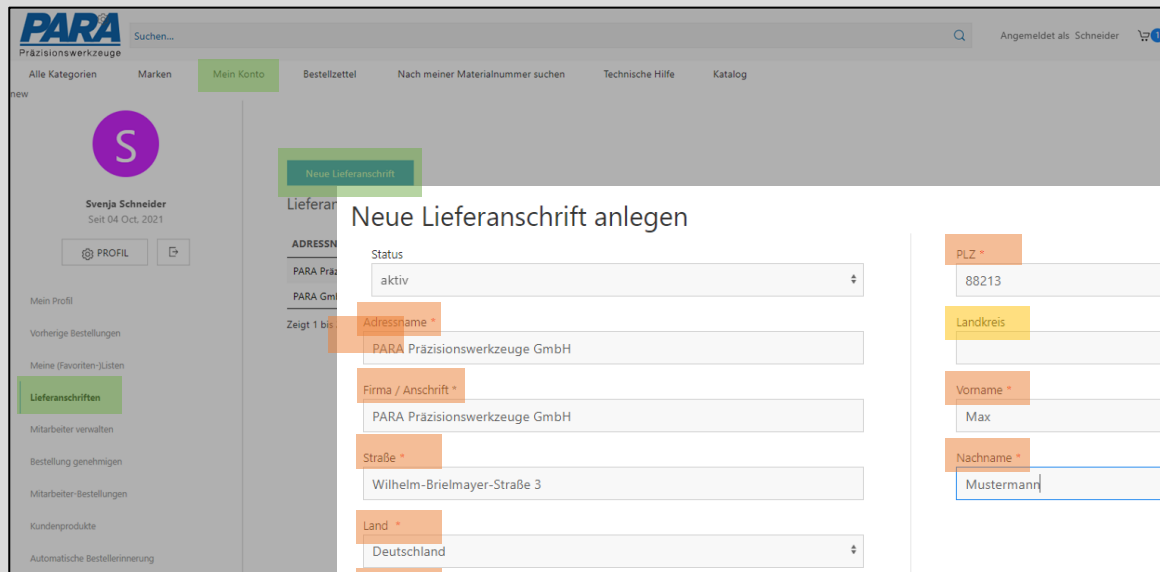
PARA
Präzisionswerkzeuge

Suchen...

Angemeldet als Schneider

Alle Kategorien Marken Mein Konto Bestellzettel Nach meiner Materialnummer suchen Technische Hilfe Katalog

new

S

Svenja Schneider
Seit 04 Oct, 2021

PROFIL

Mein Profil
Vorherige Bestellungen
Meine (Favoriten-)Listen
Lieferanschriften
Mitarbeiter verwalten
Bestellung genehmigen
Mitarbeiter-Bestellungen
Kundenprodukte
Automatische Bestellerinnerung

Neue Lieferanschrift

Lieferan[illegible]

ADRESSN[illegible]
PARA Präz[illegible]
PARA Gmb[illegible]
Zeigt 1 bis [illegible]

Neue Lieferanschrift anlegen

Status
aktiv

Adressname *
PARA Präzisionswerkzeuge GmbH

Firma / Anschrift *
PARA Präzisionswerkzeuge GmbH

Straße *
Wilhelm-Brielmayer-Straße 3

Land *
Deutschland

PLZ *
88213

Landkreis

Vorname *
Max

Nachname *
Mustermann